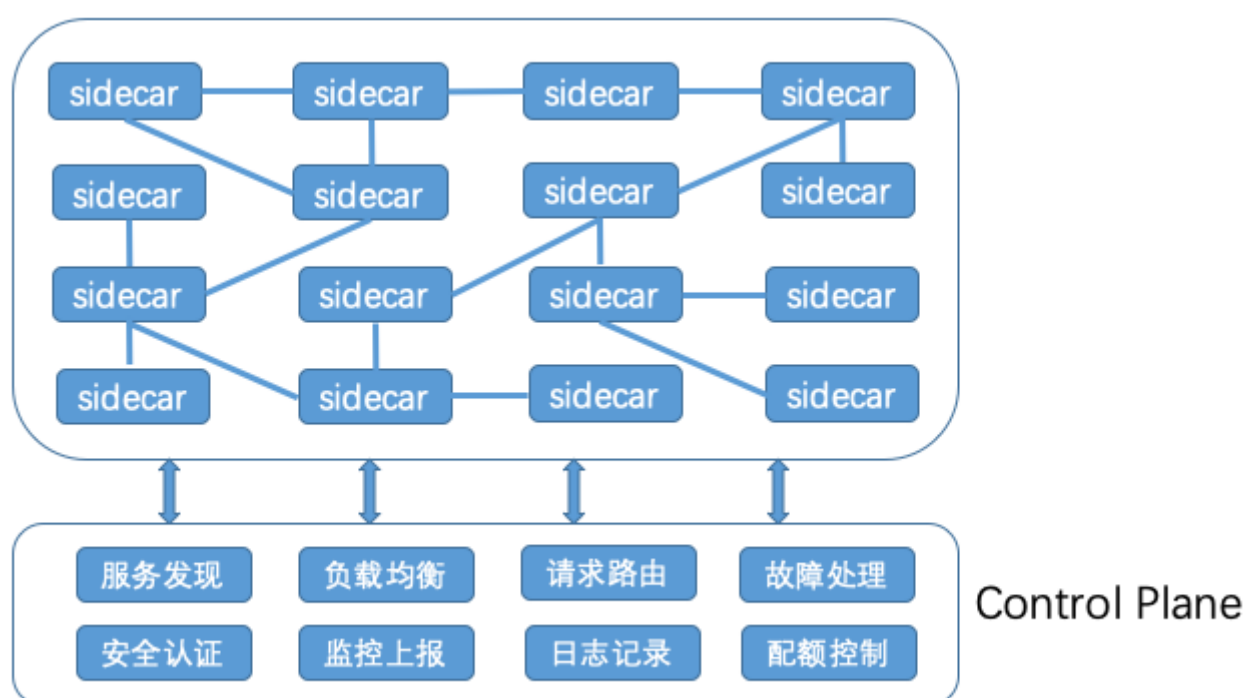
sidecar sidecar sidecar sidecar

sidecar sidecar sidecar sidecar

sidecar sidecar sidecar sidecar

sidecar sidecar sidecar sidecar

服务发现 负载均衡 请求路由 故障处理

安全认证 监控上报 日志记录 配额控制

Control Plane